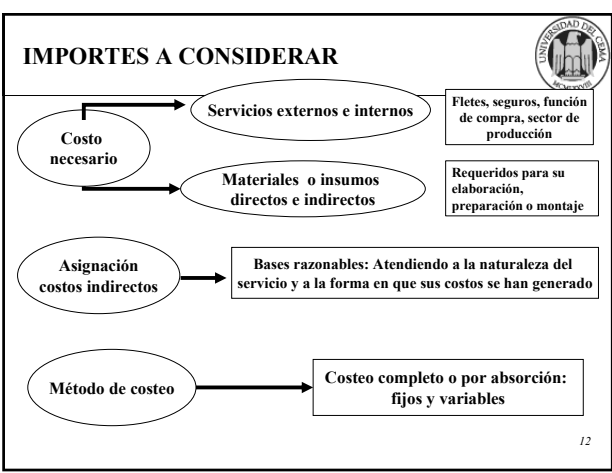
IMPORTES A CONSIDERAR

UNIVERSIDAD DEL CEMA

Costo necesario

Servicios externos e internos

Fletes, seguros, función de compra, sector de producción

Materiales o insumos directos e indirectos

Requeridos para su elaboración, preparación o montaje

Asignación costos indirectos

Bases razonables: Atendiendo a la naturaleza del servicio y a la forma en que sus costos se han generado

Método de costeo

Costeo completo o por absorción: fijos y variables

12